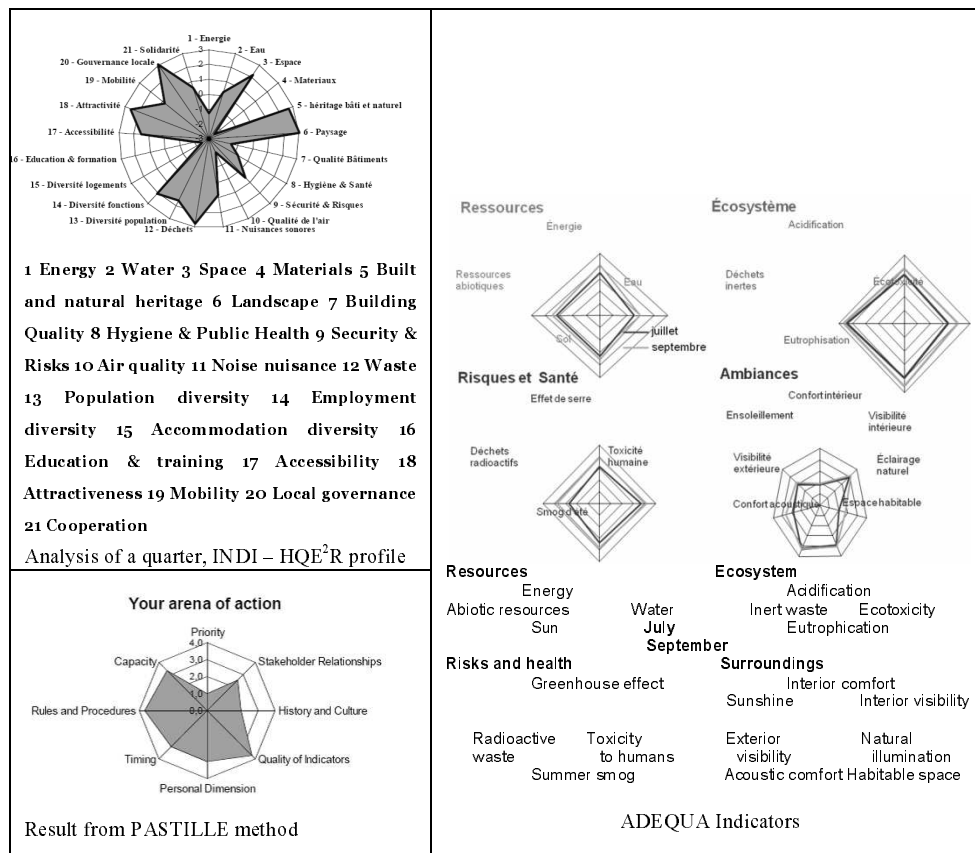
1 - Energie
2 - Eau
3 - Espace
4 - Materiaux
5 - héritage bâti et naturel
6 - Paysage
7 - Qualité Bâtiments
8 - Hygiène & Santé
9 - Sécurité & Risques
10 - Qualité de l'air
11 - Nuisances sonores
12 - Déchets
13 - Diversité population
14 - Diversité fonctions
15 - Diversité logements
16 - Education & formation
17 - Accessibilité
18 - Attractivité
19 - Mobilité
20 - Gouvernance locale
21 - Solidarité

1 Energy 2 Water 3 Space 4 Materials 5 Built and natural heritage 6 Landscape 7 Building Quality 8 Hygiene & Public Health 9 Security & Risks 10 Air quality 11 Noise nuisance 12 Waste 13 Population diversity 14 Employment diversity 15 Accommodation diversity 16 Education & training 17 Accessibility 18 Attractiveness 19 Mobility 20 Local governance 21 Cooperation

Analysis of a quarter, INDI – HQE$^2$R profile

Your arena of action

Priority
Stakeholder Relationships
History and Culture
Quality of Indicators
Personal Dimension
Timing
Rules and Procedures
Capacity
4,0
3,0
2,0
1,0
0,0

Result from PASTILLE method

Ressources
Énergie
Ressources abiotiques
Eau
Sol
juillet
septembre

Écosystème
Acidification
Déchets inertes
Écotoxicité
Eutrophisation

Risques et Santé
Effet de serre
Déchets radioactifs
Toxicité humaine
Smog d'été

Ambiances
Confort intérieur
Ensoleillement
Visibilité intérieure
Visibilité extérieure
Éclairage naturel
Confort acoustique
Espace habitable

Resources
Energy
Abiotic resources Water
Sun
July
September

Ecosystem
Acidification
Inert waste Ecotoxicity
Eutrophication

Risks and health
Greenhouse effect
Radioactive waste
Toxicity to humans
Summer smog

Surroundings
Interior comfort
Sunshine Interior visibility
Exterior visibility
Natural illumination
Acoustic comfort Habitable space

ADEQUA Indicators